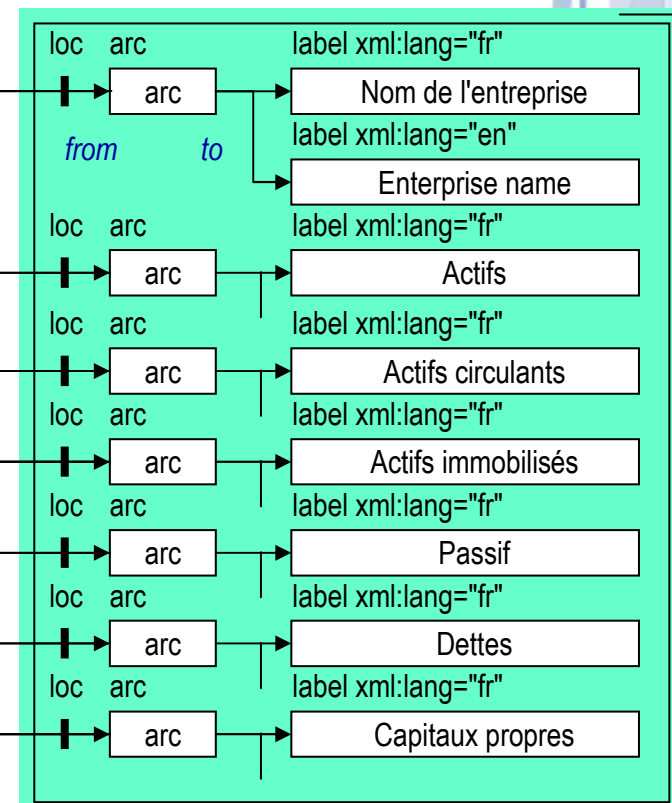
loc arc
label xml:lang="fr"
arc
Nom de l'entreprise
from to
label xml:lang="en"
Enterprise name

loc arc
label xml:lang="fr"
arc
Actifs

loc arc
label xml:lang="fr"
arc
Actifs circulants

loc arc
label xml:lang="fr"
arc
Actifs immobilisés

loc arc
label xml:lang="fr"
arc
Passif

loc arc
label xml:lang="fr"
arc
Dettes

loc arc
label xml:lang="fr"
arc
Capitaux propres